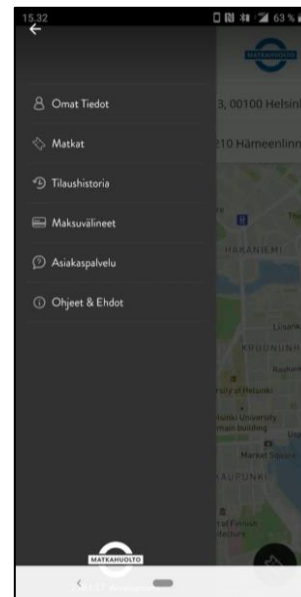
15.32
63 %

Omat Tiedot
Matkat
Tilaushistoria
Maksuvälineet
Asiakaspalvelu
Ohjeet & Ehdot

3, 00100 Helsin
210 Hämeenlinn

HAKANIEMI
KRUUNUNH
rsity of Helsinki
lsinki University
main building
Market Square
KAUPUNKI

MATKAHUOLTO